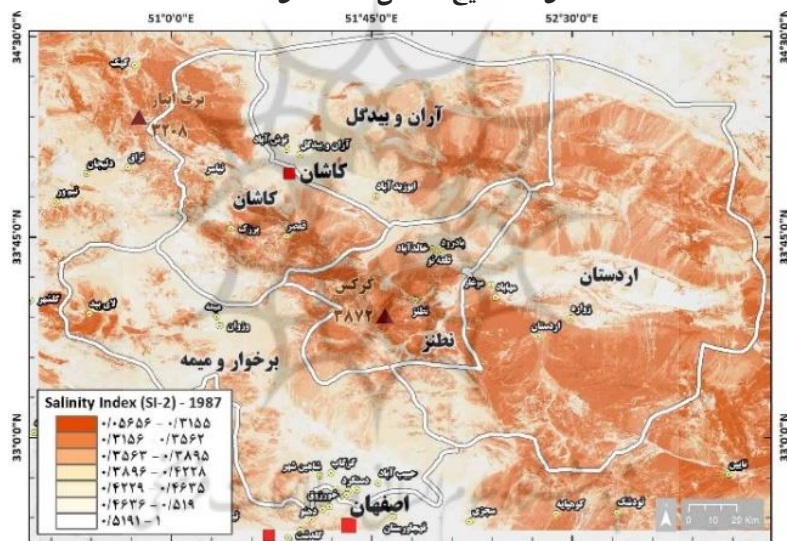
51°0'0"E
51°45'0"E
52°30'0"E
34°30'0"N
34°30'0"N
33°45'0"N
33°45'0"N
33°0'0"N
33°0'0"N

کهک
برف انبار
۴۲۰۸
آران و بیدگل
آران و بیدگل
نوش آباد
کاشان
ابوزید آباد
نراق
دليجان
نیاسر
نیمور
کاشان
قمصر
برزک
بادرود
خالدآباد
طرق رود
کرکس
مرغملک
اردستان
زواره
اردستان
۳۸۷۲
نطنز
نطنز
گلشهر
لای بید
میمه
وزوان
برخوار و میمه
گزبرخوار
شاهین شهر
حبیب آباد
دستگرد
خورزوق
دولت آباد
اصفهان
کوهپایه
تودشک
نایین
سجزی
قهجاورستان

Salinity Index (SI-2) - 1987
۰/۰۵۶۰۶ - ۰/۳۱۵۵
۰/۳۱۵۶ - ۰/۳۵۶۲
۰/۳۵۶۳ - ۰/۳۸۹۵
۰/۳۸۹۶ - ۰/۴۲۲۸
۰/۴۲۲۹ - ۰/۴۶۳۵
۰/۴۶۳۶ - ۰/۵۱۹
۰/۵۱۹۱ - ۱

0 10 20 Km